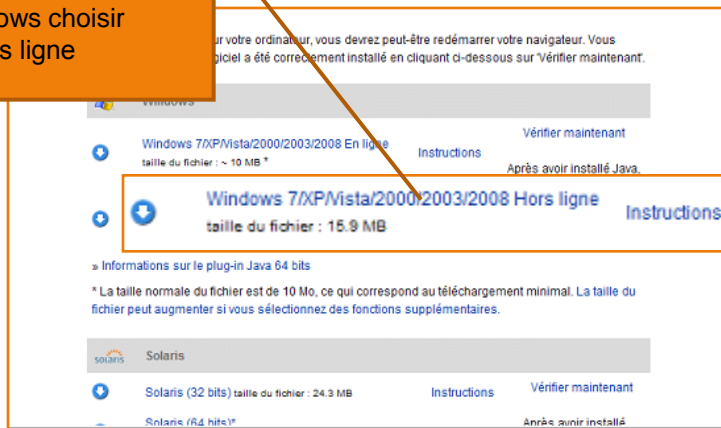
ows choisir
s ligne

ur votre ordinateur, vous devrez peut-être redémarrer votre navigateur. Vous giciel a été correctement installé en cliquant ci-dessous sur 'Vérifier maintenant'.

Windows

Windows 7/XP/Vista/2000/2003/2008 En ligne
taille du fichier : ~ 10 MB *

Instructions

Vérifier maintenant

Après avoir installé Java,

Windows 7/XP/Vista/2000/2003/2008 Hors ligne
taille du fichier : 15.9 MB

Instructions

» Informations sur le plug-in Java 64 bits

* La taille normale du fichier est de 10 Mo, ce qui correspond au téléchargement minimal. La taille du fichier peut augmenter si vous sélectionnez des fonctions supplémentaires.

solaris Solaris

Solaris (32 bits) taille du fichier : 24.3 MB

Instructions

Vérifier maintenant

Solaris (64 bits)*

Après avoir installé